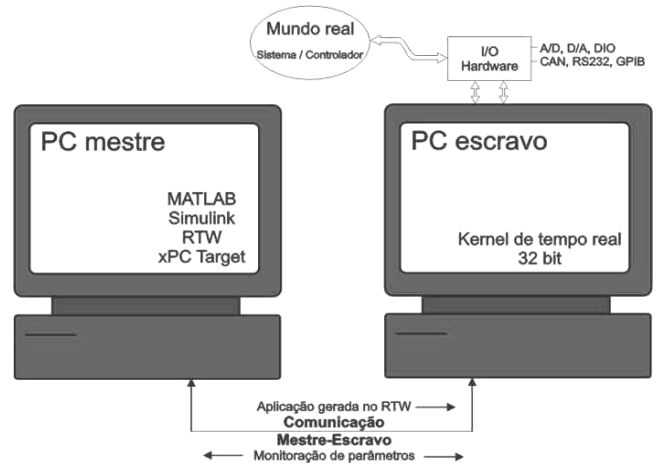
Mundo real
Sistema / Controlador

I/O
Hardware

A/D, D/A, DIO
CAN, RS232, GPIB

PC mestre

MATLAB
Simulink
RTW
xPC Target

PC escravo

Kernel de tempo real
32 bit

Aplicação gerada no RTW
Comunicação
Mestre-Escravo
Monitoração de parâmetros